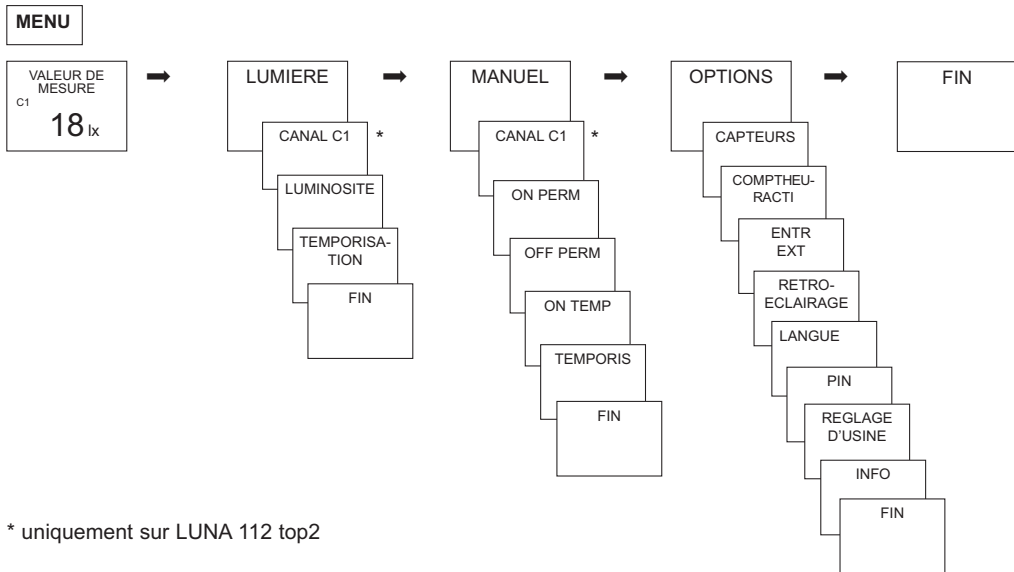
MENU

VALEUR DE MESURE
C1
18 lx

LUMIERE

CANAL C1 *

LUMINOSITE

TEMPORISATION

FIN

MANUEL

CANAL C1 *

ON PERM

OFF PERM

ON TEMP

TEMPORIS

FIN

OPTIONS

CAPTEURS

COMPTHEURACTI

ENTR EXT

RETROECLAIRAGE

LANGUE

PIN

REGLAGE D'USINE

INFO

FIN

FIN

* uniquement sur LUNA 112 top2